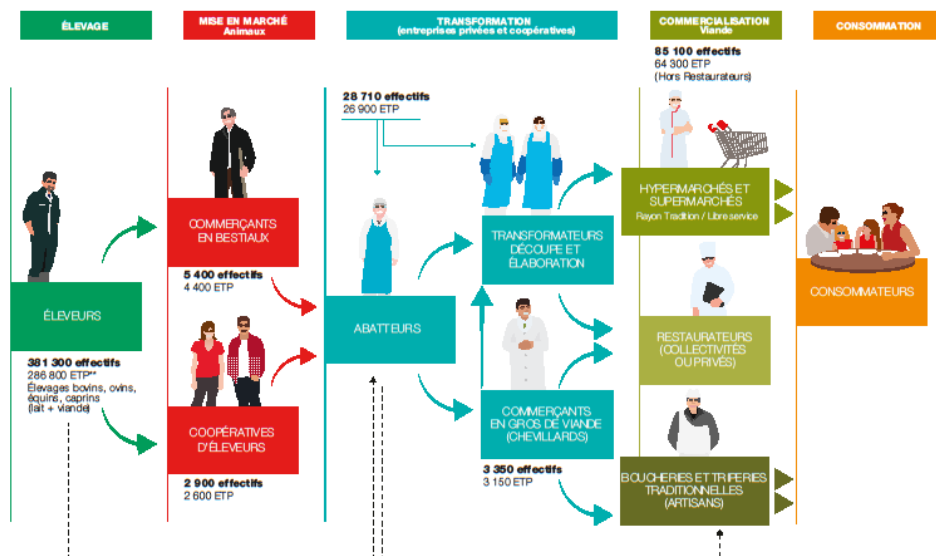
ÉLEVAGE

MISE EN MARCHÉ
Animaux

TRANSFORMATION
(entreprises privées et coopératives)

COMMERCIALISATION
Viande

CONSOMMATION

85 100 effectifs
64 300 ETP
(Hors Restaurateurs)

28 710 effectifs
26 900 ETP

COMMERÇANTS EN BESTIAUX

5 400 effectifs
4 400 ETP

ÉLEVEURS

381 300 effectifs
286 800 ETP**
Élevages bovins, ovins, équins, caprins (lait + viande)

COOPÉRATIVES D'ÉLEVEURS

2 900 effectifs
2 600 ETP

ABATTEURS

TRANSFORMATEURS DÉCOUPE ET ÉLABORATION

COMMERÇANTS EN GROS DE VIANDE (CHEVILLARDS)

3 350 effectifs
3 150 ETP

HYPERMARCHÉS ET SUPERMARCHÉS
Rayon Tradition / Libre service

RESTAURATEURS (COLLECTIVITÉS OU PRIVÉS)

BOUCHERIES ET TRIPERIES TRADITIONNELLES (ARTISANS)

CONSOMMATEURS